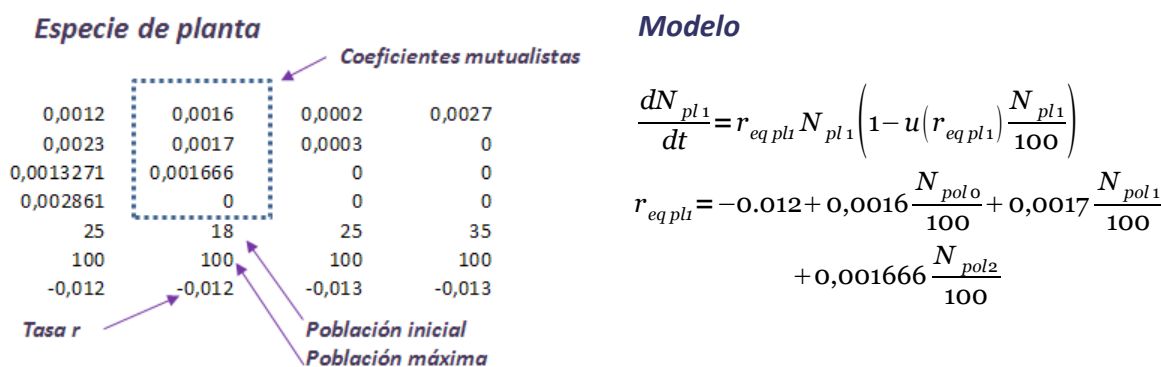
Especie de planta

Coeficientes mutualistas

| | | | |
|---|---|---|---|
| 0,0012 | 0,0016 | 0,0002 | 0,0027 |
| 0,0023 | 0,0017 | 0,0003 | 0 |
| 0,0013271 | 0,001666 | 0 | 0 |
| 0,002861 | 0 | 0 | 0 |
| 25 | 18 | 25 | 35 |
| 100 | 100 | 100 | 100 |
| -0,012 | -0,012 | -0,013 | -0,013 |

Tasa r

Población inicial

Población máxima

Modelo

$\frac{dN_{pl1}}{dt} = r_{eq\,pl1} N_{pl1} \left(1 - u\left(r_{eq\,pl1}\right) \frac{N_{pl1}}{100}\right)$

$r_{eq\,pl1} = -0.012 + 0{,}0016 \frac{N_{pol0}}{100} + 0{,}0017 \frac{N_{pol1}}{100}$

$+ 0{,}001666 \frac{N_{pol2}}{100}$